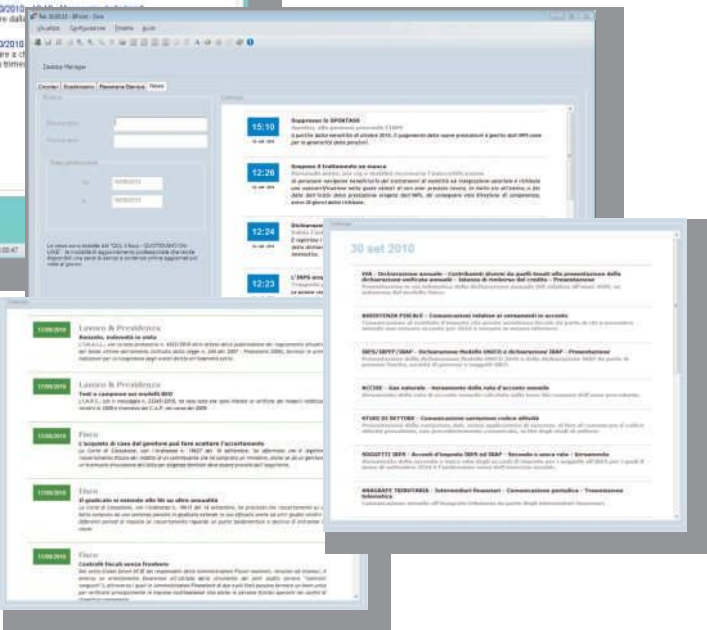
Visualizza Configurazione Finestra Aiuto

Desktop Manager

Circolari Scadenziario Rassegna Stampa News

15:10
Soppresso lo SPORTASS

12:26
Sospeso il trattamento ora in essere

12:24

12:23
L'INPS

Lavoro & Previdenza
Assunzioni, indennità in arrivo

Lavoro & Previdenza
Testi e campioni sui modelli 800

Fisco
L'acquisto di casa del genitore può fare scattare l'accertamento

Fisco
Il giudicato si estende alle liti su altre annualità

Fisco
Controlli fiscali senza frontiere

30 set 2010

IVA - Dichiarazione annuale - Contribuenti diversi da quelli tenuti alla presentazione della dichiarazione unificata annuale - Istanza di rimborso del credito - Presentazione

ASSISTENZA FISCALE - Comunicazioni relative ai conguagli in accordo

IRPS/IRPEF/IRAP - Dichiarazione Modello UNICO e dichiarazione IRAP - Presentazione

ACCISE - Gas naturale - Versamento della rata d'acconto mensile

STUDI DI SETTORE - Comunicazione variazione codice attività

SOGGETTI IRPEF - Acconti d'imposta IRPF ed IRAP - Secondo o unico rata - Versamento

ANAGRAFE TRIBUTARIA - Intermediari finanziari - Comunicazione periodica - Trasmissione telematica